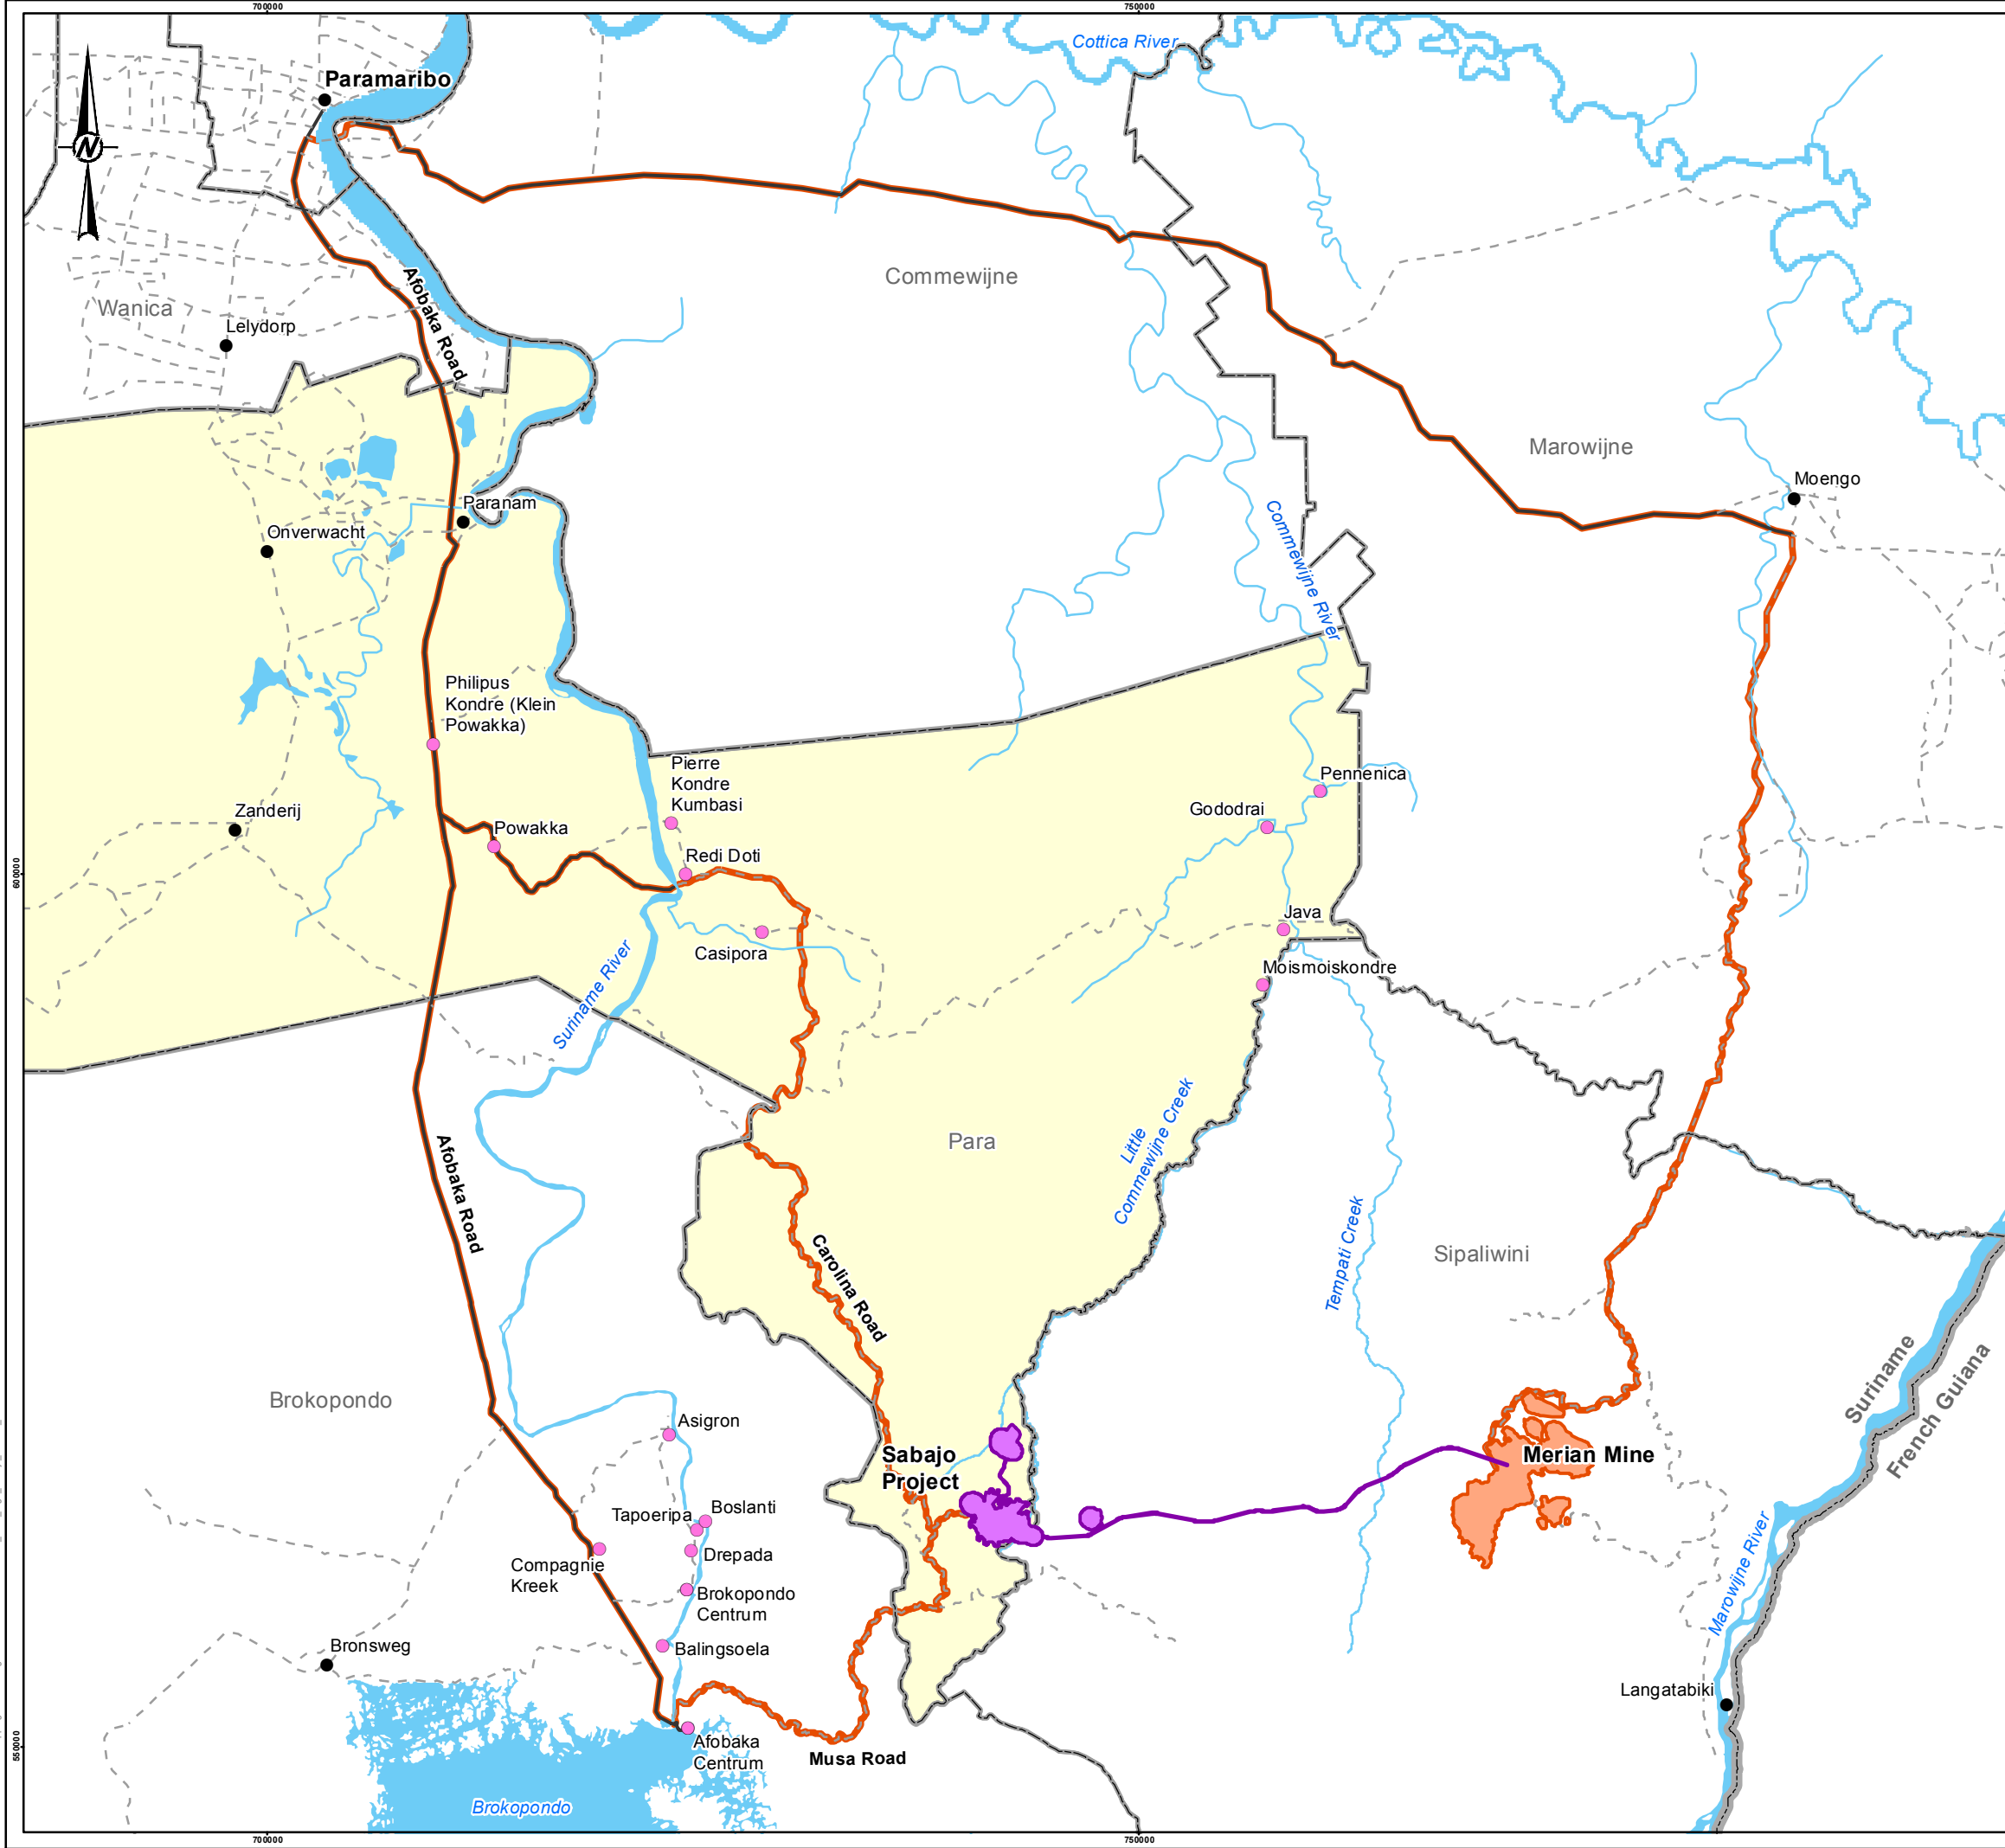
700000
750000
Cottica River
Paramaribo
N
Commewijne
Wanica
Lelydorp
Afobaka Road
Marowijne
Moengo
Paranam
Onverwacht
Commewijne River
Philipus Kondre (Klein Powakka)
Pierre Kondre Kumbasi
Pennenica
Godo­drai
Zanderij
Powakka
Redi Doti
600000
Java
Casipora
Moismoiskondre
Suriname River
Para
Little Commewijne Creek
Afobaka Road
Carolina Road
Tempati Creek
Sipaliwini
Suriname
French Guiana
Brokopondo
Asigron
Sabajo Project
Merian Mine
Tapoeripa
Boslanti
Drepada
Compagnie Kreek
Brokopondo Centrum
Bronsweg
Balingsoela
Marowijne River
Langatabiki
550000
Afobaka Centrum
Musa Road
Brokopondo
700000
750000